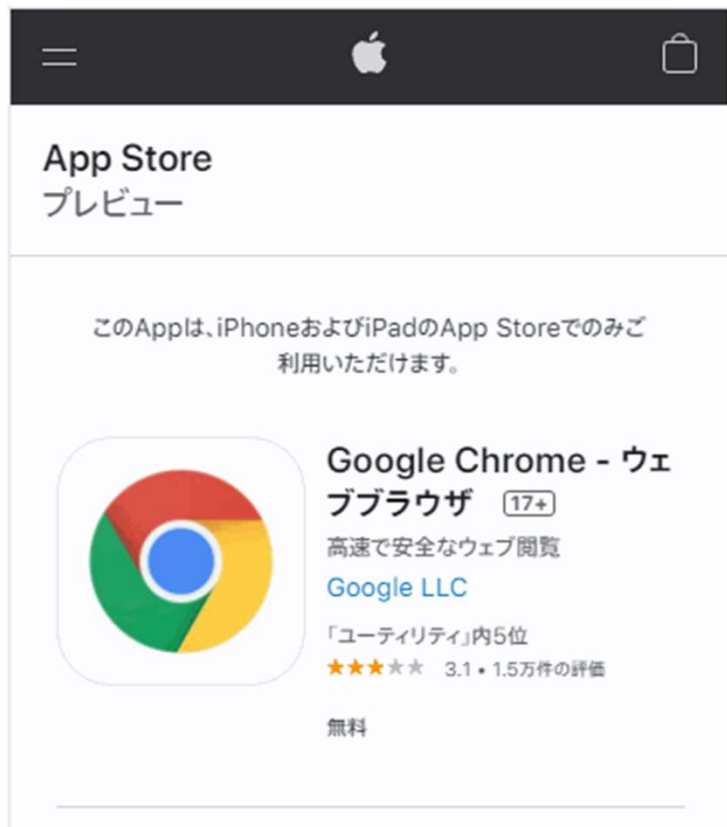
App Store
プレビュー

このAppは、iPhoneおよびiPadのApp Storeでのみご利用いただけます。

Google Chrome - ウェブブラウザ 17+
高速で安全なウェブ閲覧
Google LLC
「ユーティリティ」内5位
★★★★★ 3.1 • 1.5万件の評価

無料